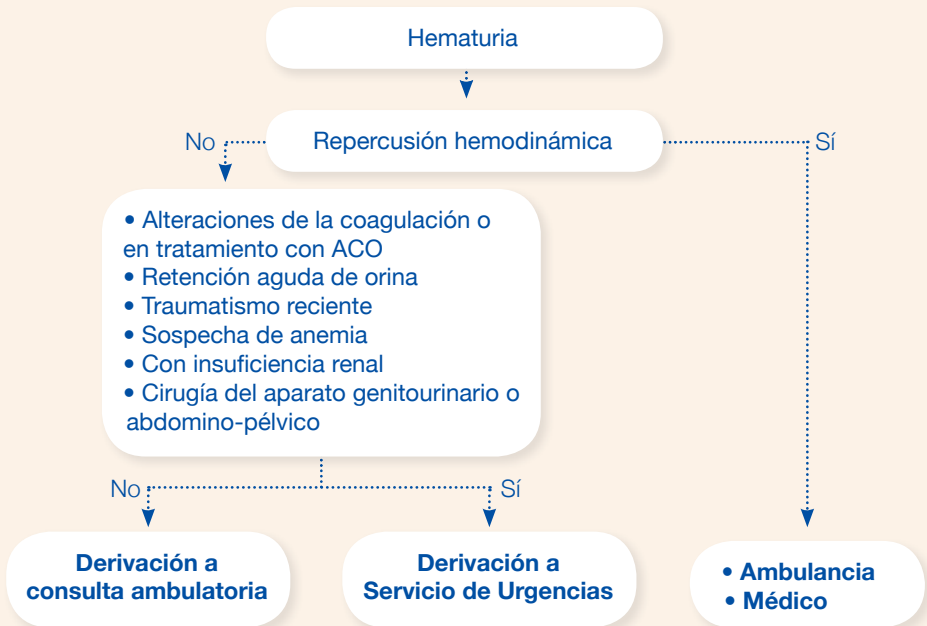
Hematuria

No

Repercusión hemodinámica

Sí

• Alteraciones de la coagulación o en tratamiento con ACO
• Retención aguda de orina
• Traumatismo reciente
• Sospecha de anemia
• Con insuficiencia renal
• Cirugía del aparato genitourinario o abdomino-pélvico

No

Sí

Derivación a consulta ambulatoria

Derivación a Servicio de Urgencias

• Ambulancia
• Médico